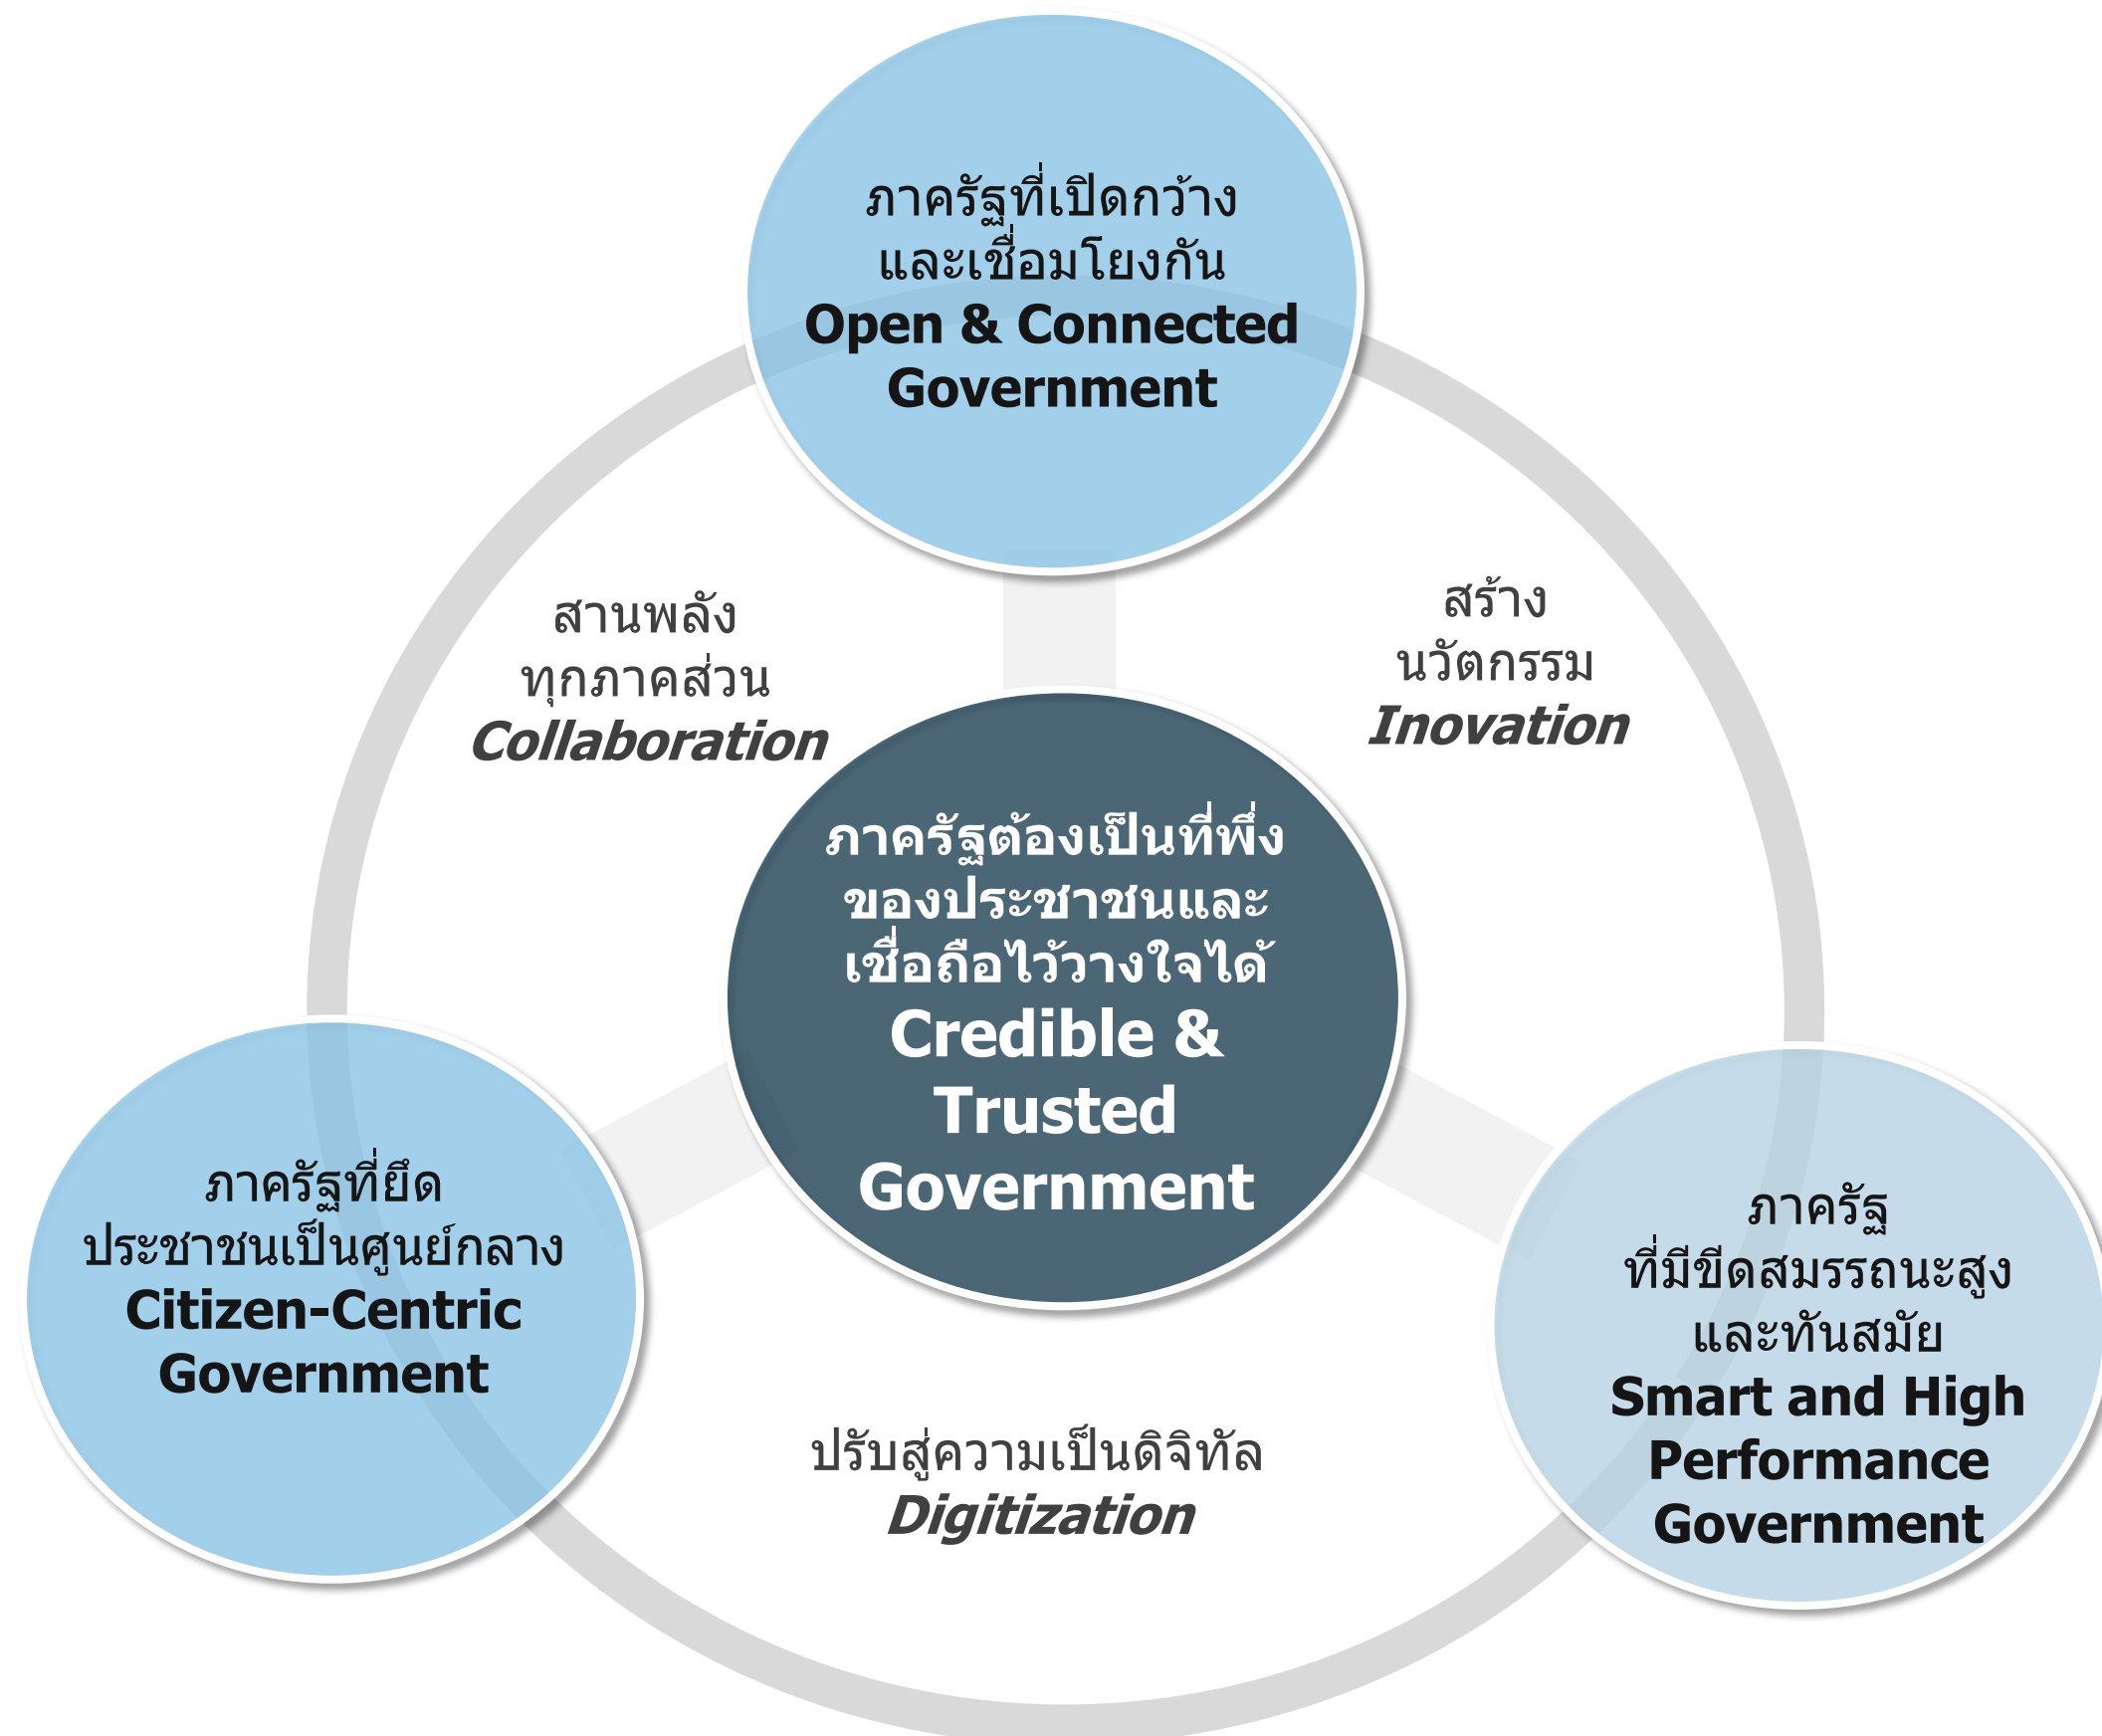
ภาครัฐที่เปิดกว้าง และเชื่อมโยงกัน
Open & Connected Government

สานพลัง ทุกภาคส่วน
Collaboration

สร้าง นวัตกรรม
Inovation

ภาครัฐต้องเป็นที่พึ่งของประชาชนและเชื่อถือไว้วางใจได้
Credible & Trusted Government

ภาครัฐที่ยึด ประชาชนเป็นศูนย์กลาง
Citizen-Centric Government

ภาครัฐ ที่มีขีดสมรรถนะสูง และทันสมัย
Smart and High Performance Government

ปรับสู่ความเป็นดิจิทัล
Digitization